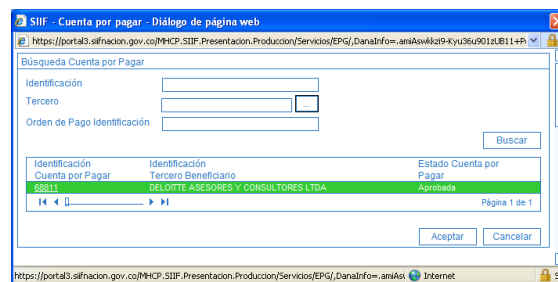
SIIF - Cuenta por pagar - Diálogo de página web

https://portal3.siifnacion.gov.co/MHCP.SIIF.Presentacion.Produccion/Servicios/EPG/,DanaInfo=.amiAswkkzI9-Kyu36u901zUB11+P

Búsqueda Cuenta por Pagar

Identificación

Tercero

...

Orden de Pago Identificación

Buscar

| Identificación Cuenta por Pagar | Identificación Tercero Beneficiario | Estado Cuenta por Pagar |
|---|---|---|
| 68811 | DELOITTE ASESORES Y CONSULTORES LTDA | Aprobada |

Página 1 de 1

Aceptar

Cancelar

https://portal3.siifnacion.gov.co/MHCP.SIIF.Presentacion.Produccion/Servicios/EPG/,DanaInfo=.amiAs

Internet